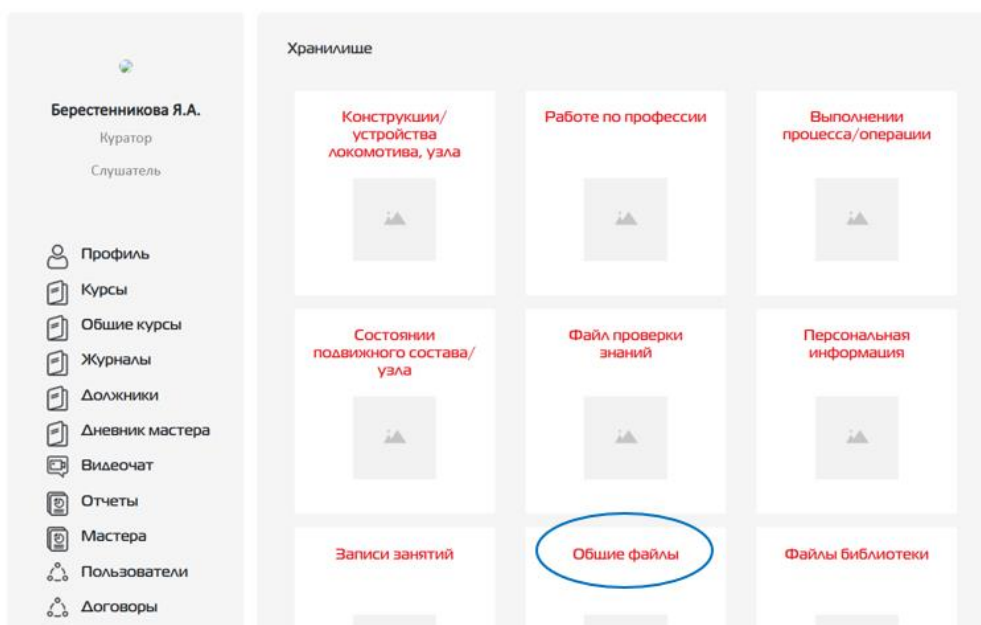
Берестенникова Я.А.
Куратор
Слушатель

Профиль
Курсы
Общие курсы
Журналы
Должники
Дневник мастера
Видеочат
Отчеты
Мастера
Пользователи
Договоры

Хранилище

Конструкции/ устройства локомотива, узла

Работе по профессии

Выполнении процесса/операции

Состоянии подвижного состава/ узла

Файл проверки знаний

Персональная информация

Записи занятий

Общие файлы

Файлы библиотеки